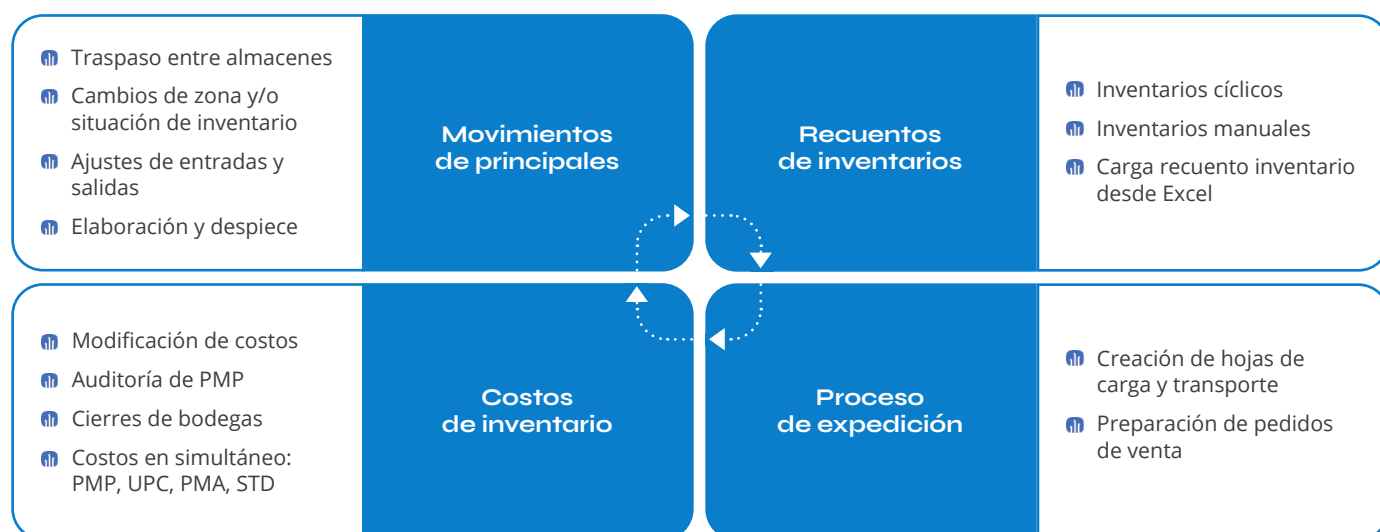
Traspaso entre almacenes

Cambios de zona y/o situación de inventario

Ajustes de entradas y salidas

Elaboración y despiece

Movimientos de principales

Recuentos de inventarios

Inventarios cíclicos

Inventarios manuales

Carga recuento inventario desde Excel

Modificación de costos

Auditoría de PMP

Cierres de bodegas

Costos en simultáneo: PMP, UPC, PMA, STD

Costos de inventario

Proceso de expedición

Creación de hojas de carga y transporte

Preparación de pedidos de venta